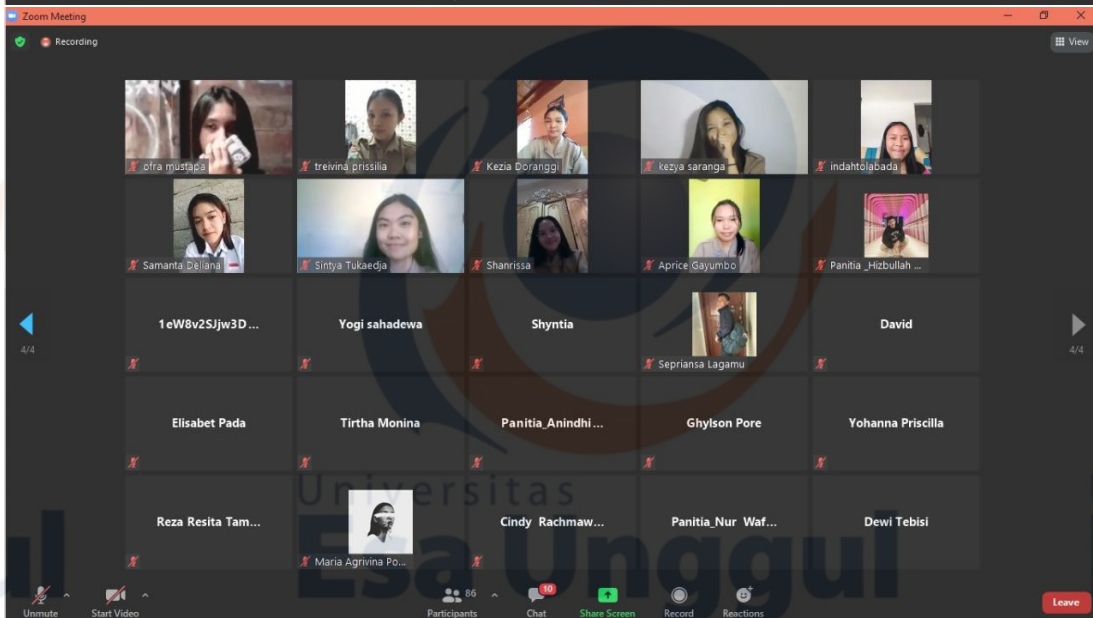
Zoom Meeting

Recording

View

ofra mustapa
treivina prissilia
Kezia Doranggi
kezya saranga
indahtolabada

Samanta Deliana
Sintya Tukaedja
Shanrissa
Aprice Gayumbo
Panitia _Hizbullah ...

4/4

1eW8v2SJjw3D...
Yogi sahadewa
Shyntia
Sepriansa Lagamu
David

4/4

Elisabet Pada
Tirtha Monina
Panitia_Anindhi...
Ghylson Pore
Yohanna Priscilla

Reza Resita Tam...
Maria Agrivina Po...
Cindy Rachmaw...
Panitia_Nur Waf...
Dewi Tebisi

Universitas Esa Unggul

Unmute
Start Video
86
Participants
30
Chat
Share Screen
Record
Reactions
Leave